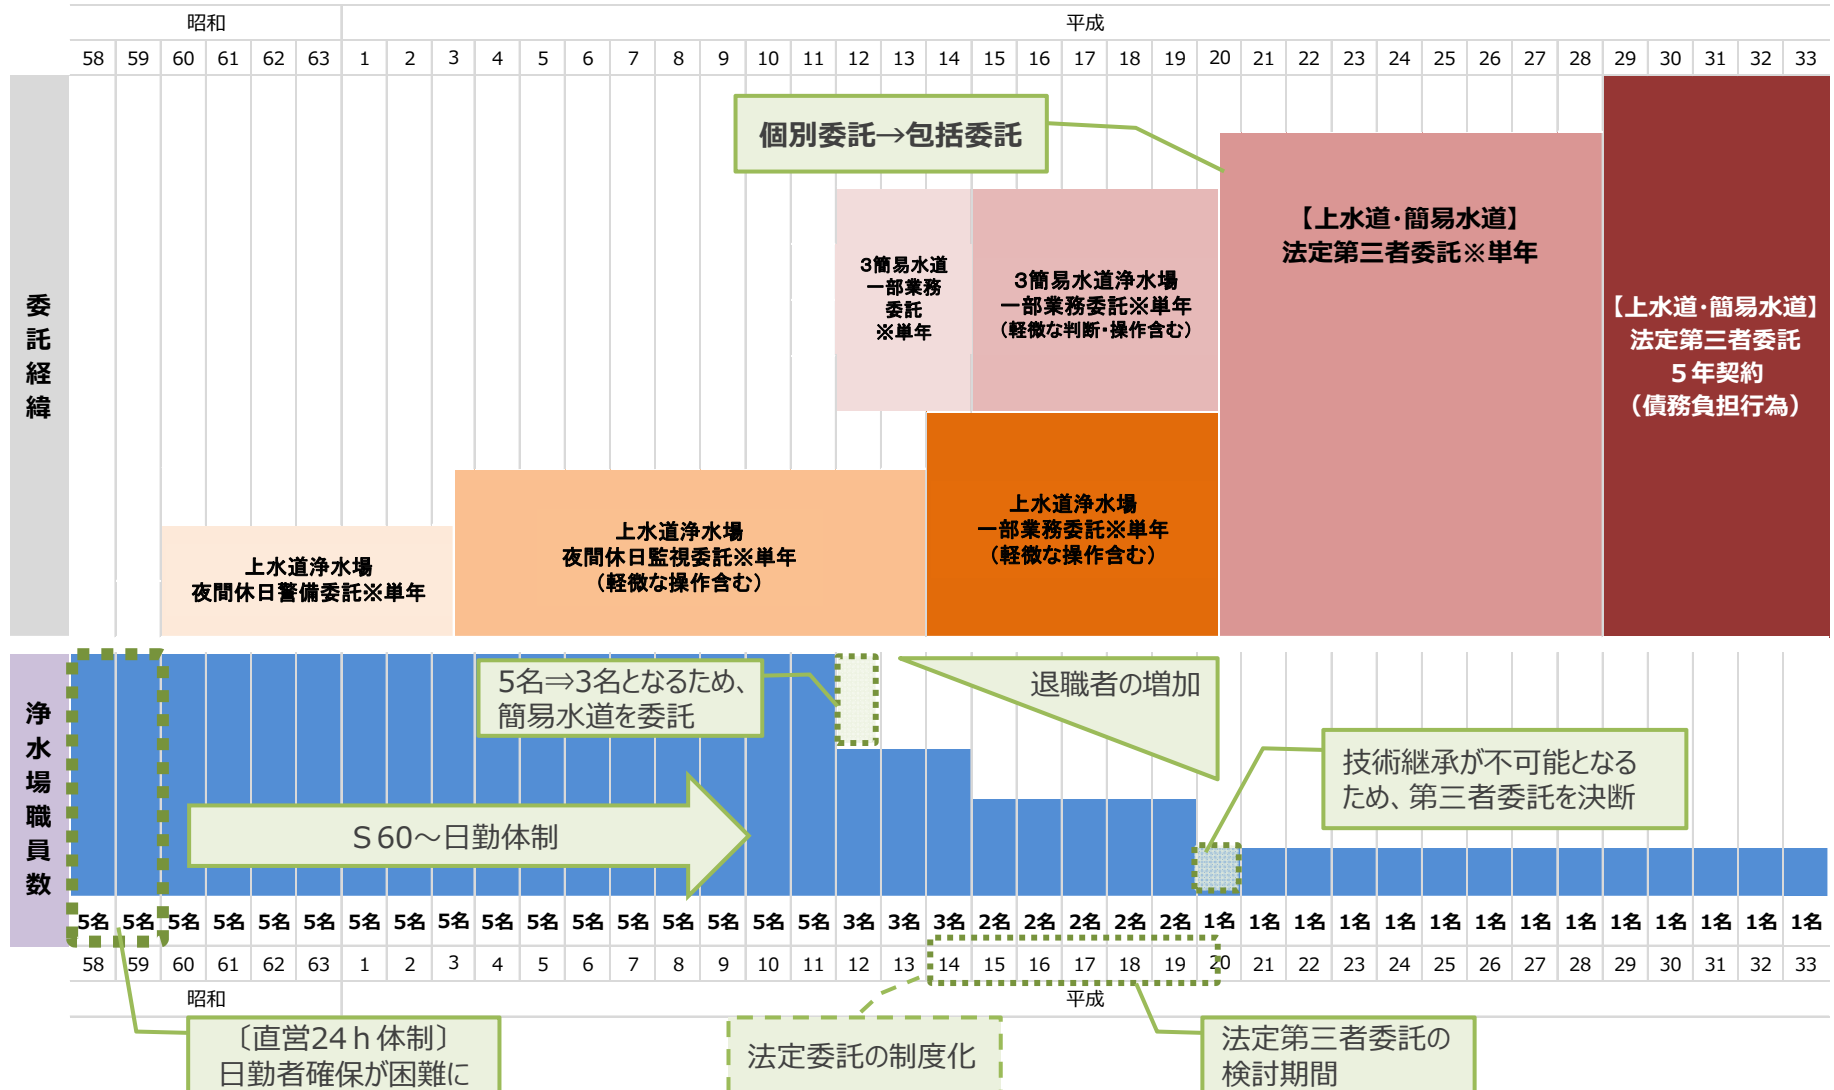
昭和 平成

58 59 60 61 62 63 1 2 3 4 5 6 7 8 9 10 11 12 13 14 15 16 17 18 19 20 21 22 23 24 25 26 27 28 29 30 31 32 33

委託経緯

個別委託→包括委託

3簡易水道一部業務委託※単年

3簡易水道浄水場一部業務委託※単年（軽微な判断・操作含む）

【上水道・簡易水道】法定第三者委託※単年

【上水道・簡易水道】法定第三者委託 5年契約（債務負担行為）

上水道浄水場夜間休日警備委託※単年

上水道浄水場夜間休日監視委託※単年（軽微な操作含む）

上水道浄水場一部業務委託※単年（軽微な操作含む）

浄水場職員数

5名⇒3名となるため、簡易水道を委託

退職者の増加

技術継承が不可能となるため、第三者委託を決断

S 60～日勤体制

5名 5名 5名 5名 5名 5名 5名 5名 5名 5名 5名 5名 5名 5名 5名 5名 5名 3名 3名 3名 2名 2名 2名 2名 2名 1名 1名 1名 1名 1名 1名 1名 1名 1名 1名 1名 1名 1名 1名

58 59 60 61 62 63 1 2 3 4 5 6 7 8 9 10 11 12 13 14 15 16 17 18 19 20 21 22 23 24 25 26 27 28 29 30 31 32 33

昭和 平成

〔直営24ｈ体制〕日勤者確保が困難に

法定委託の制度化

法定第三者委託の検討期間